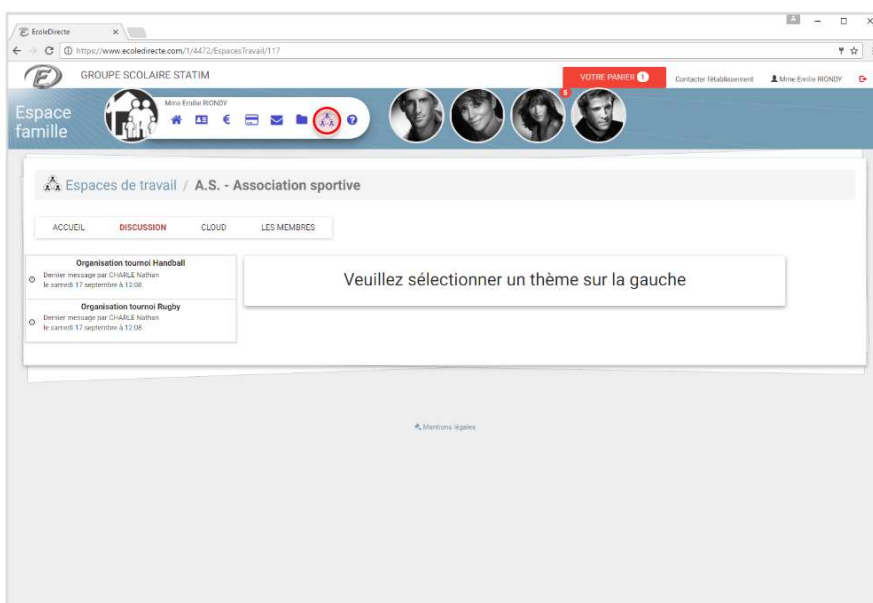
EcoleDirecte

https://www.ecoledirecte.com/1/4472/EspacesTravail/117

GROUPE SCOLAIRE STATIM

VOTRE PANIER 1

Contacter l'établissement

Mme Emilie RIONDY

Espace famille

Mme Emilie RIONDY

5

Espaces de travail / A.S. - Association sportive

ACCUEIL

DISCUSSION

CLOUD

LES MEMBRES

Organisation tournoi Handball

Dernier message par CHARLE Nathan le samedi 17 septembre à 12:08

Organisation tournoi Rugby

Dernier message par CHARLE Nathan le samedi 17 septembre à 12:08

Veuillez sélectionner un thème sur la gauche

Mentions légales